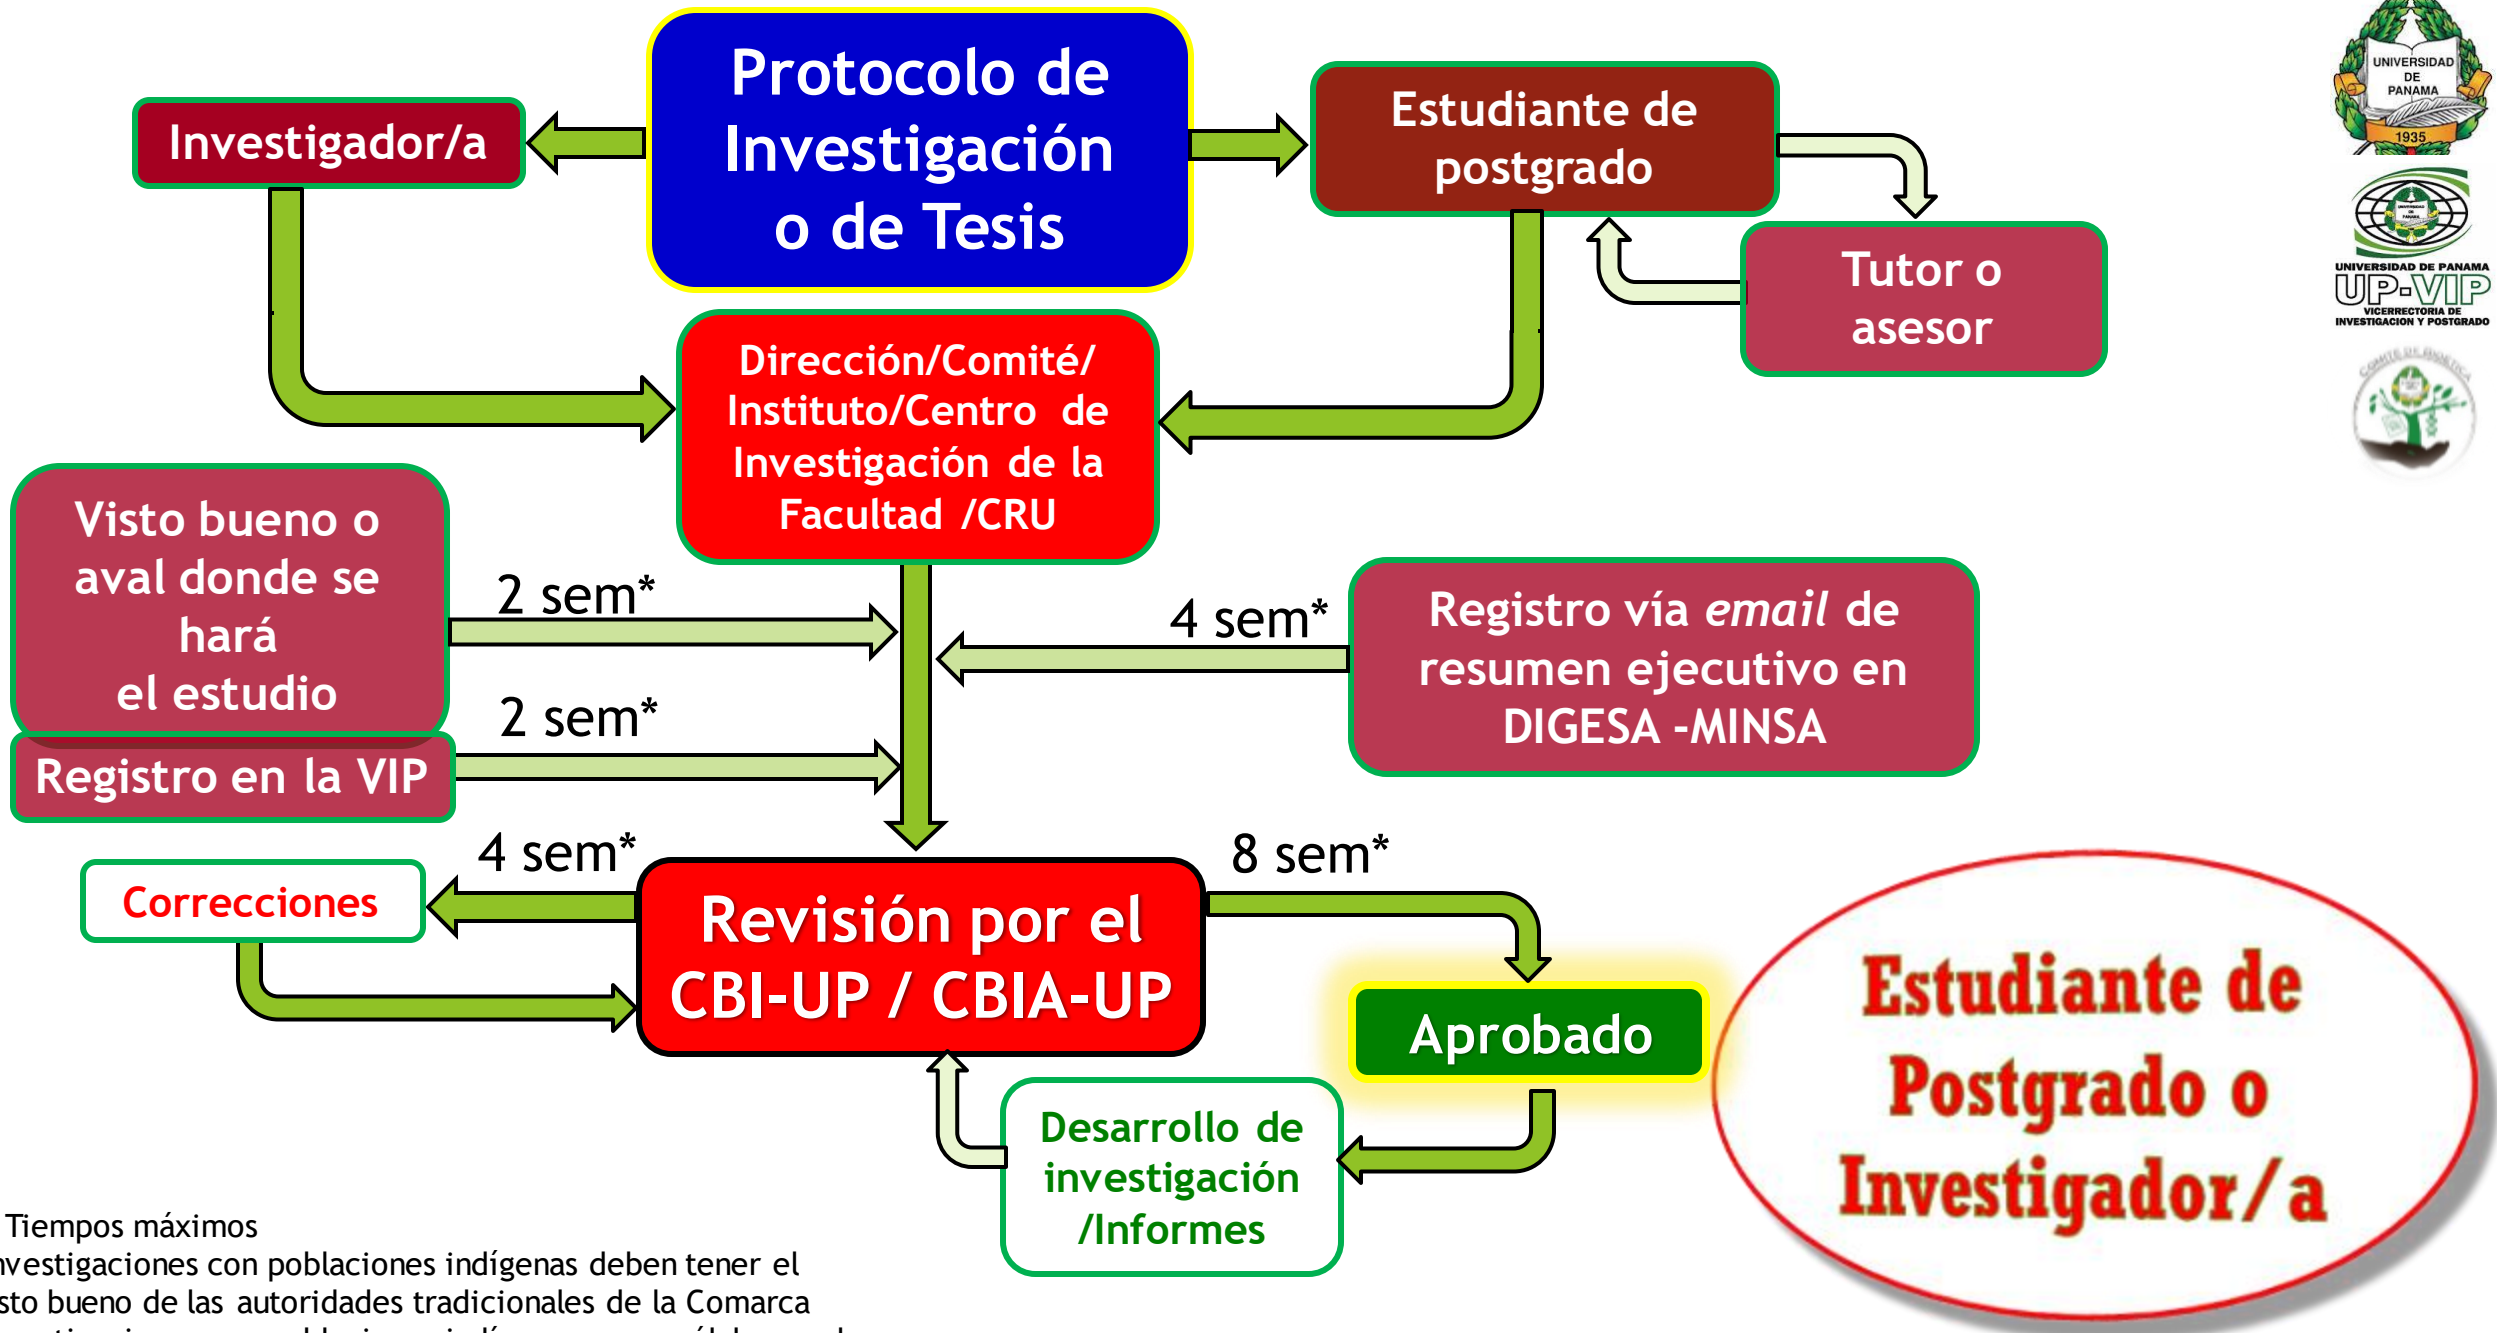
Protocolo de Investigación o de Tesis

Investigador/a

Estudiante de postgrado

Tutor o asesor

UNIVERSIDAD DE PANAMA 1935

UNIVERSIDAD DE PANAMA UP-VIP VICERRECTORIA DE INVESTIGACION Y POSTGRADO

Dirección/Comité/ Instituto/Centro de Investigación de la Facultad /CRU

Visto bueno o aval donde se hará el estudio

Registro en la VIP

2 sem*

2 sem*

4 sem*

Registro vía *email* de resumen ejecutivo en DIGESA -MINSA

4 sem*

8 sem*

Correcciones

Revisión por el CBI-UP / CBIA-UP

Aprobado

Estudiante de Postgrado o Investigador/a

Desarrollo de investigación /Informes

Tiempos máximos
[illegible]vestigaciones con poblaciones indígenas deben tener el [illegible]sto bueno de las autoridades tradicionales de la Comarca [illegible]